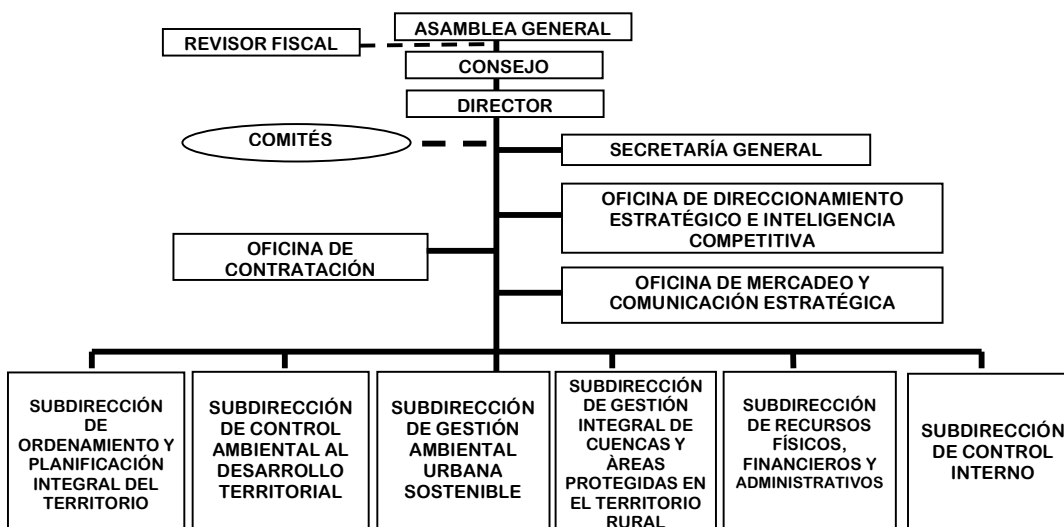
ASAMBLEA GENERAL

REVISOR FISCAL

CONSEJO

DIRECTOR

COMITÉS

SECRETARÍA GENERAL

OFICINA DE DIRECCIONAMIENTO ESTRATÉGICO E INTELIGENCIA COMPETITIVA

OFICINA DE CONTRATACIÓN

OFICINA DE MERCADEO Y COMUNICACIÓN ESTRATÉGICA

SUBDIRECCIÓN DE ORDENAMIENTO Y PLANIFICACIÓN INTEGRAL DEL TERRITORIO

SUBDIRECCIÓN DE CONTROL AMBIENTAL AL DESARROLLO TERRITORIAL

SUBDIRECCIÓN DE GESTIÓN AMBIENTAL URBANA SOSTENIBLE

SUBDIRECCIÓN DE GESTIÓN INTEGRAL DE CUENCAS Y ÀREAS PROTEGIDAS EN EL TERRITORIO RURAL

SUBDIRECCIÓN DE RECURSOS FÍSICOS, FINANCIEROS Y ADMINISTRATIVOS

SUBDIRECCIÓN DE CONTROL INTERNO